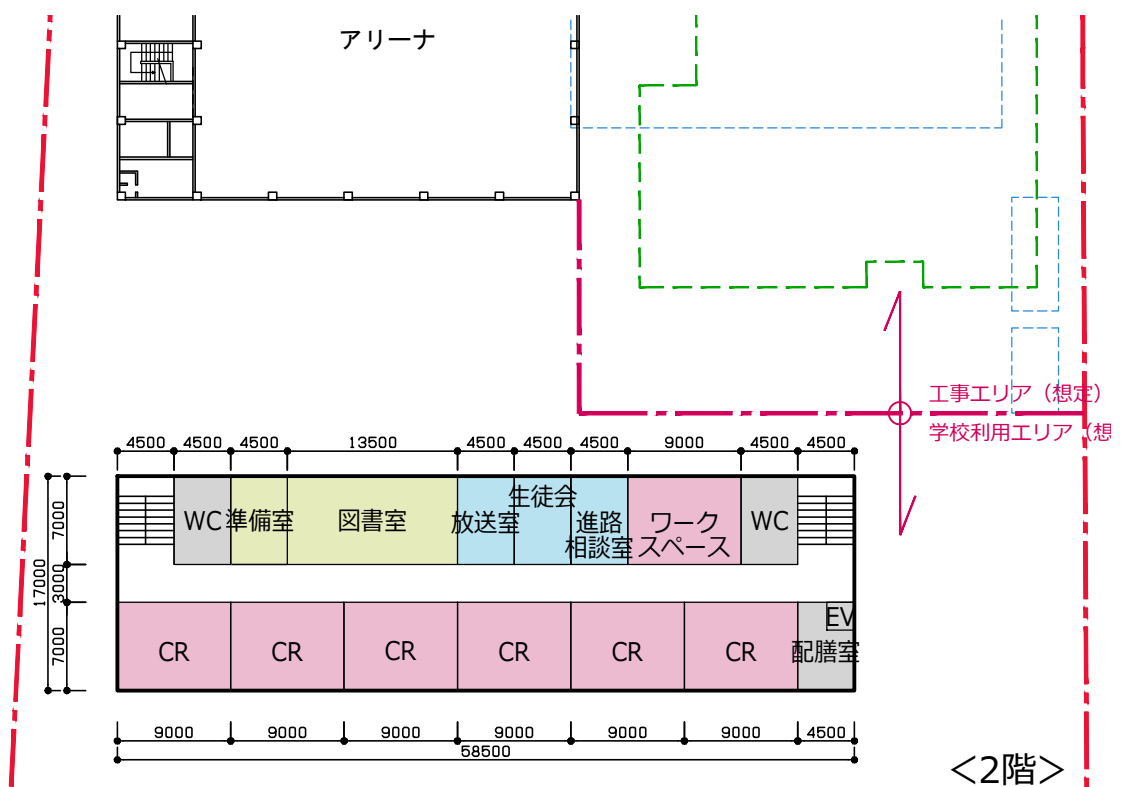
アリーナ

工事エリア（想定）
学校利用エリア（想

4500 4500 4500 13500 4500 4500 4500 9000 4500 4500

WC 準備室 図書室 放送室 生徒会 進路相談室 ワークスペース WC

17000 7000 3000 7000

CR CR CR CR CR CR EV 配膳室

9000 9000 9000 9000 9000 9000 4500
58500

＜2階＞